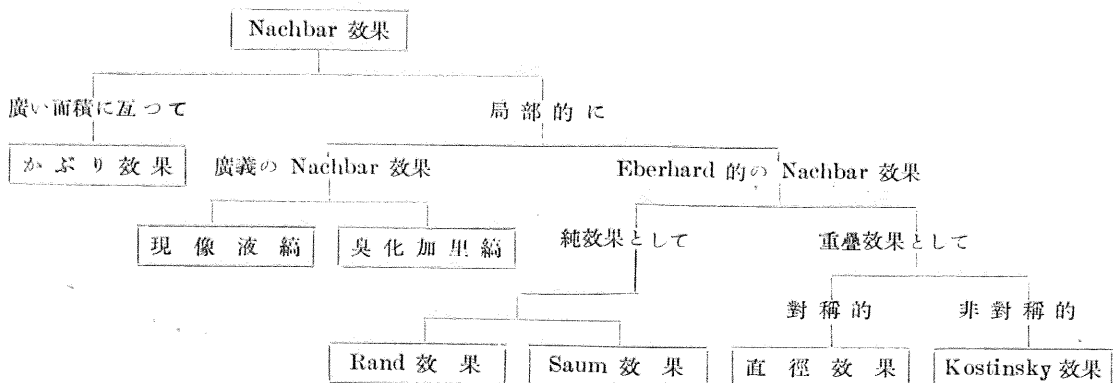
Nachbar 效果

廣い面積に亙って

局部的に

かぶり效果

廣義の Nachbar 效果

Eberhard 的の Nachbar 效果

現像液縞

臭化加里縞

純效果として

重疊效果として

對稱的

非對稱的

Rand 效果

Saum 效果

直徑效果

Kostinsky 效果